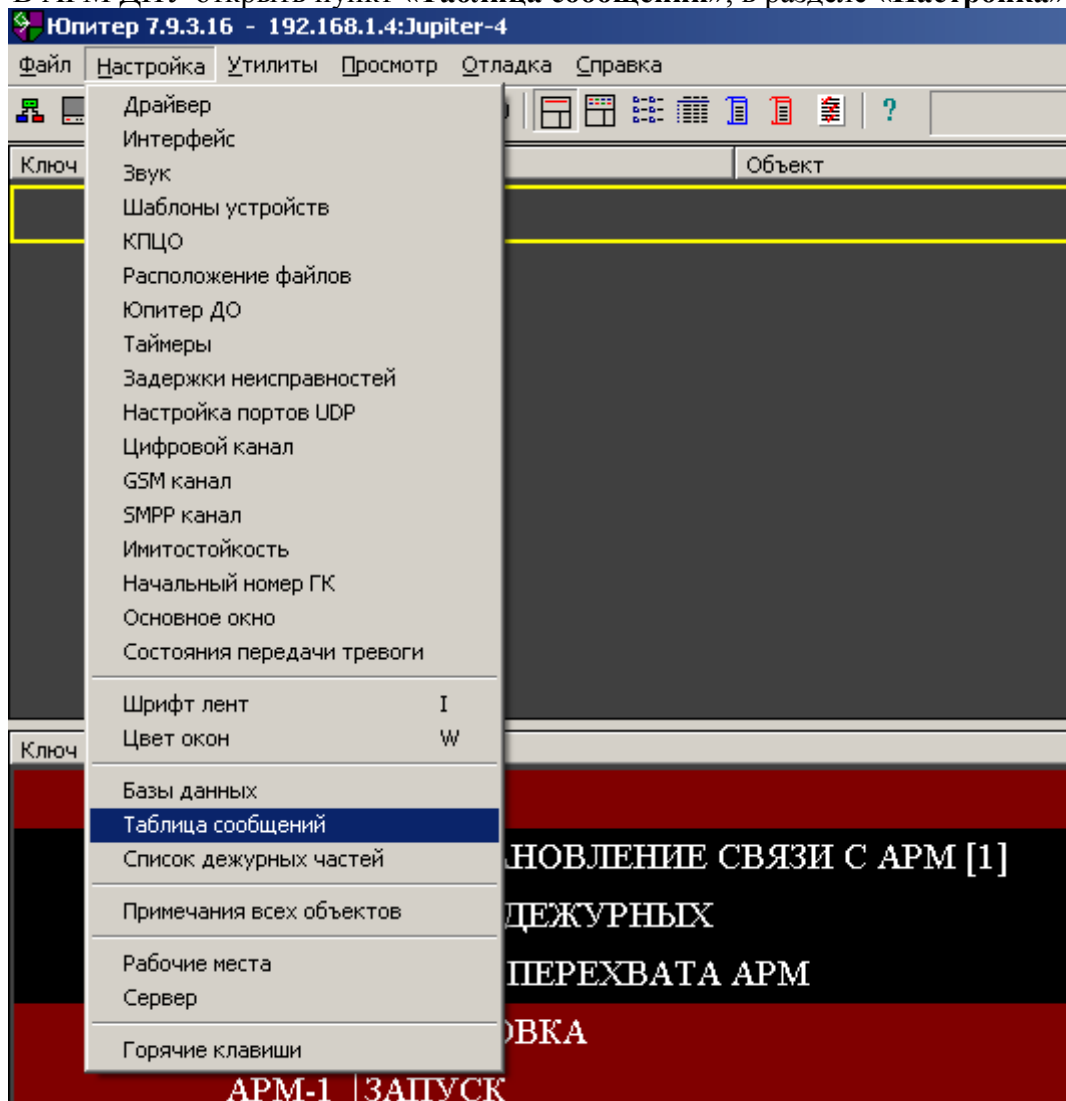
Юпитер 7.9.3.16 - 192.168.1.4:Jupiter-4

Файл Настройка Утилиты Просмотр Отладка Справка

?

Ключ

Объект

Драйвер
Интерфейс
Звук
Шаблоны устройств
КПЦО
Расположение файлов
Юпитер ДО
Таймеры
Задержки неисправностей
Настройка портов UDP
Цифровой канал
GSM канал
SMPP канал
Имитостойкость
Начальный номер ГК
Основное окно
Состояния передачи тревоги

Шрифт лент I
Цвет окон W

Базы данных
Таблица сообщений
Список дежурных частей

Примечания всех объектов

Рабочие места
Сервер

Горячие клавиши

Ключ

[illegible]НОВЛЕНИЕ СВЯЗИ С АРМ [1]
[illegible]ДЕЖУРНЫХ
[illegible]ПЕРЕХВАТА АРМ
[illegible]ОВКА
АРМ-1 ЗАПУСК